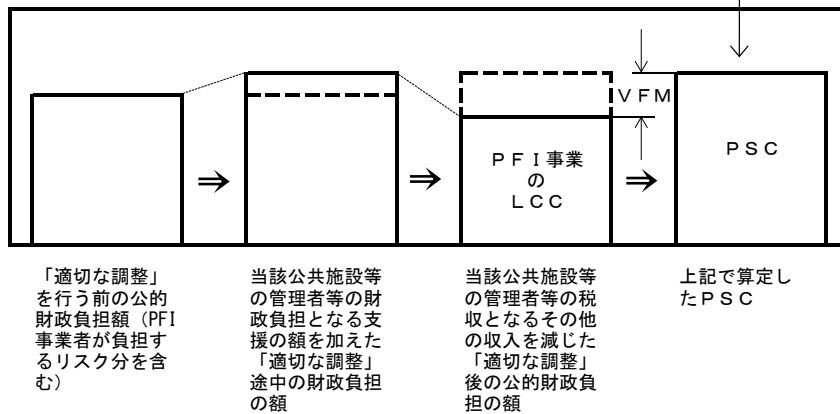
⇒

⇒

PFI事業
の
LCC

⇒

VFM

PSC

「適切な調整」を行う前の公的財政負担額（PFI事業者が負担するリスク分を含む）

当該公共施設等の管理者等の財政負担となる支援の額を加えた「適切な調整」途中の財政負担の額

当該公共施設等の管理者等の税収となるその他の収入を減じた「適切な調整」後の公的財政負担の額

上記で算定したPSC